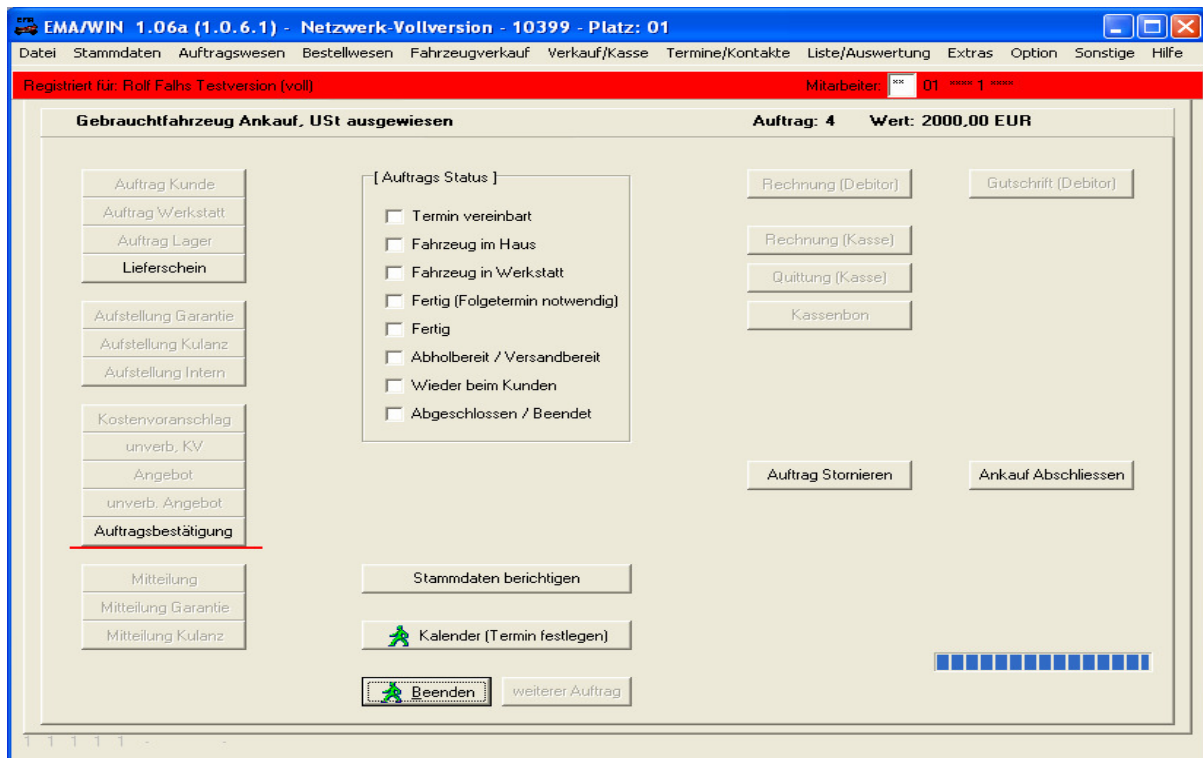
EMA/WIN 1.06a (1.0.6.1) - Netzwerk-Vollversion - 10399 - Platz: 01

Datei Stammdaten Auftragswesen Bestellwesen Fahrzeugverkauf Verkauf/Kasse Termine/Kontakte Liste/Auswertung Extras Option Sonstige Hilfe

Registriert für: Rolf Falhs Testversion (voll)

Mitarbeiter: ** 01 **** 1 ****

Gebrauchtfahrzeug Ankauf, USt ausgewiesen

Auftrag: 4 Wert: 2000,00 EUR

Auftrag Kunde
Auftrag Werkstatt
Auftrag Lager
Lieferschein

Aufstellung Garantie
Aufstellung Kulanz
Aufstellung Intern

Kostenvoranschlag
unverb. KV
Angebot
unverb. Angebot
Auftragsbestätigung

Mitteilung
Mitteilung Garantie
Mitteilung Kulanz

[ Auftrags Status ]
Termin vereinbart
Fahrzeug im Haus
Fahrzeug in Werkstatt
Fertig (Folgetermin notwendig)
Fertig
Abholbereit / Versandbereit
Wieder beim Kunden
Abgeschlossen / Beendet

Stammdaten berichtigen

Kalender (Termin festlegen)

Beenden

weiterer Auftrag

Rechnung (Debitor)

Gutschrift (Debitor)

Rechnung (Kasse)

Quittung (Kasse)

Kassenbon

Auftrag Stornieren

Ankauf Abschliessen

1 1 1 1 1 - -